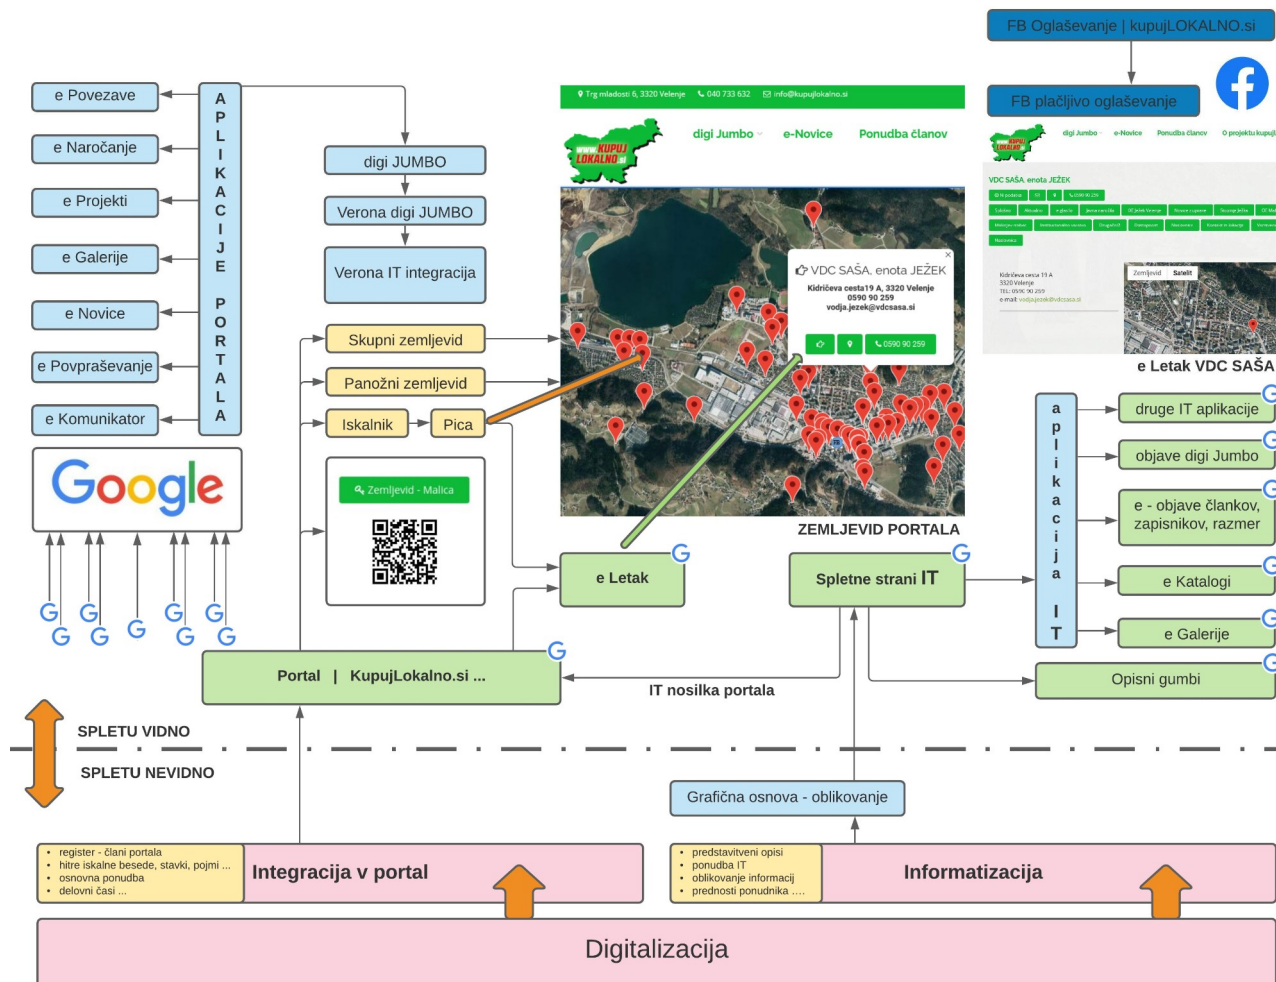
FB Oglaševanje | kupujLOKALNO.si

FB plačljivo oglaševanje

e Povezave
e Naročanje
e Projekti
e Galerije
e Novice
e Povpraševanje
e Komunikator

A P L I K A C I J E P O R T A L A

Google

digi JUMBO
Verona digi JUMBO
Verona IT integracija

Skupni zemljevid
Panožni zemljevid
Iskalnik
Pica

Zemljevid - Malica

Trg mladosti 6, 3320 Velenje 040 733 632 info@kupujlokalno.si

KUPUJ LOKALNO.si

digi Jumbo e-Novice Ponudba članov

VDC SAŠA, enota JEŽEK
Kidričeva cesta19 A, 3320 Velenje
0590 90 259
vodja.jezek@vdcsasa.si

0590 90 259

ZEMLJEVID PORTALA

digi Jumbo e-Novice Ponudba članov O projektu kupuj

VDC SAŠA, enota JEŽEK

Kidričeva cesta 19 A
3320 Velenje
TEL: 0590 90 259
e-mail: vodja.jezek@vdcsasa.si

Zemljevid Satelit

e Letak VDC SAŠA

a p l i k a c i j a I T

druge IT aplikacije
objave digi Jumbo
e - objave člankov, zapisnikov, razmer
e Katalogi
e Galerije
Opisni gumbi

e Letak
Spletne strani IT

Portal | KupujLokalno.si ...

IT nosilka portala

SPLETU VIDNO
SPLETU NEVIDNO

Grafična osnova - oblikovanje

• register - člani portala
• hitre iskalne besede, stavki, pojmi ...
• osnovna ponudba
• delovni časi ...

Integracija v portal

• predstavitveni opisi
• ponudba IT
• oblikovanje informacij
• prednosti ponudnika ....

Informatizacija

Digitalizacija